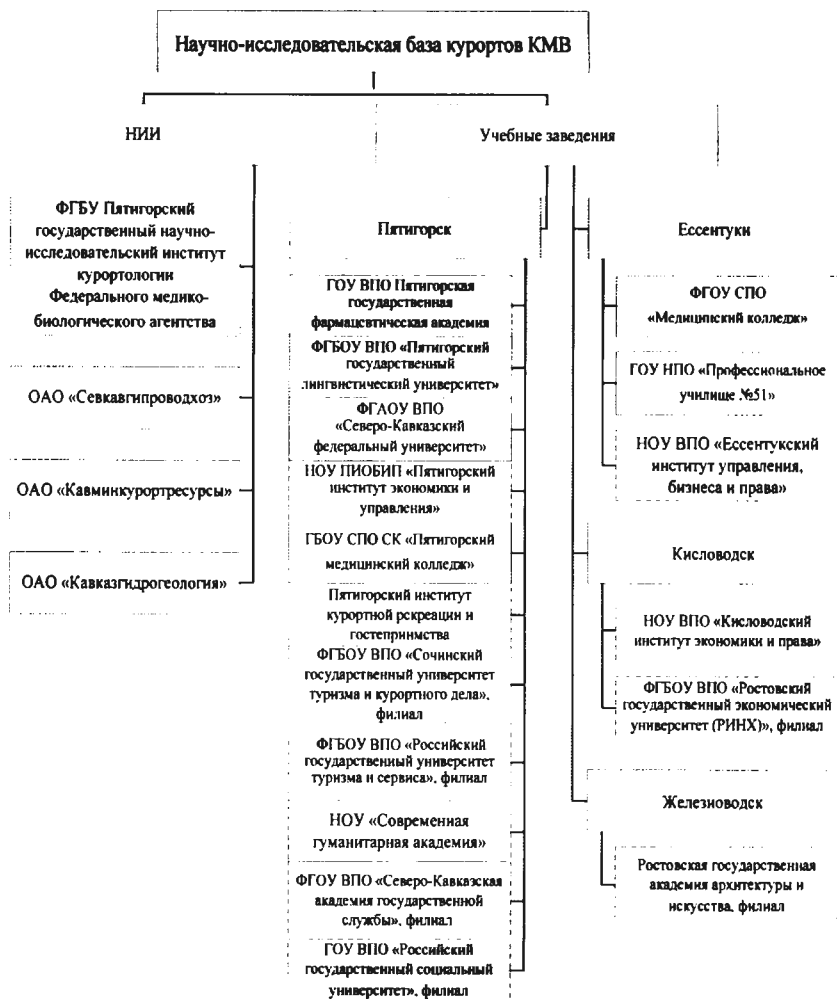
Научно-исследовательская база курортов КМВ

НИИ

Учебные заведения

ФГБУ Пятигорский государственный научно-исследовательский институт курортологии Федерального медико-биологического агентства

ОАО «Севкавгипроводхоз»

ОАО «Кавминкурортресурсы»

ОАО «Кавказгидрогеология»

Пятигорск

ГОУ ВПО Пятигорская государственная фармацевтическая академия

ФГБОУ ВПО «Пятигорский государственный лингвистический университет»

ФГАОУ ВПО «Северо-Кавказский федеральный университет»

НОУ ПИОБИП «Пятигорский институт экономики и управления»

ГБОУ СПО СК «Пятигорский медицинский колледж»

Пятигорский институт курортной рекреации и гостеприимства

ФГБОУ ВПО «Сочинский государственный университет туризма и курортного дела», филиал

ФГБОУ ВПО «Российский государственный университет туризма и сервиса», филиал

НОУ «Современная гуманитарная академия»

ФГОУ ВПО «Северо-Кавказская академия государственной службы», филиал

ГОУ ВПО «Российский государственный социальный университет», филиал

Ессентуки

ФГОУ СПО «Медицинский колледж»

ГОУ НПО «Профессиональное училище №51»

НОУ ВПО «Ессентукский институт управления, бизнеса и права»

Кисловодск

НОУ ВПО «Кисловодский институт экономики и права»

ФГБОУ ВПО «Ростовский государственный экономический университет (РИНХ)», филиал

Железноводск

Ростовская государственная академия архитектуры и искусства, филиал